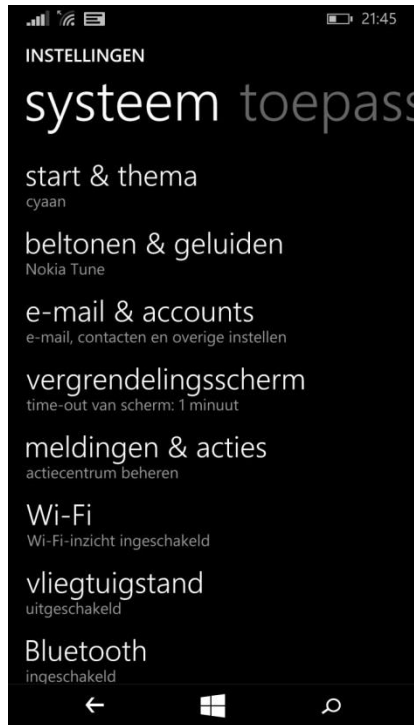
21:45

INSTELLINGEN

systeem toepass

start & thema
cyaan

beltonen & geluiden
Nokia Tune

e-mail & accounts
e-mail, contacten en overige instellen

vergrendelingsscherm
time-out van scherm: 1 minuut

meldingen & acties
actiecentrum beheren

Wi-Fi
Wi-Fi-inzicht ingeschakeld

vliegtuigstand
uitgeschakeld

Bluetooth
ingeschakeld